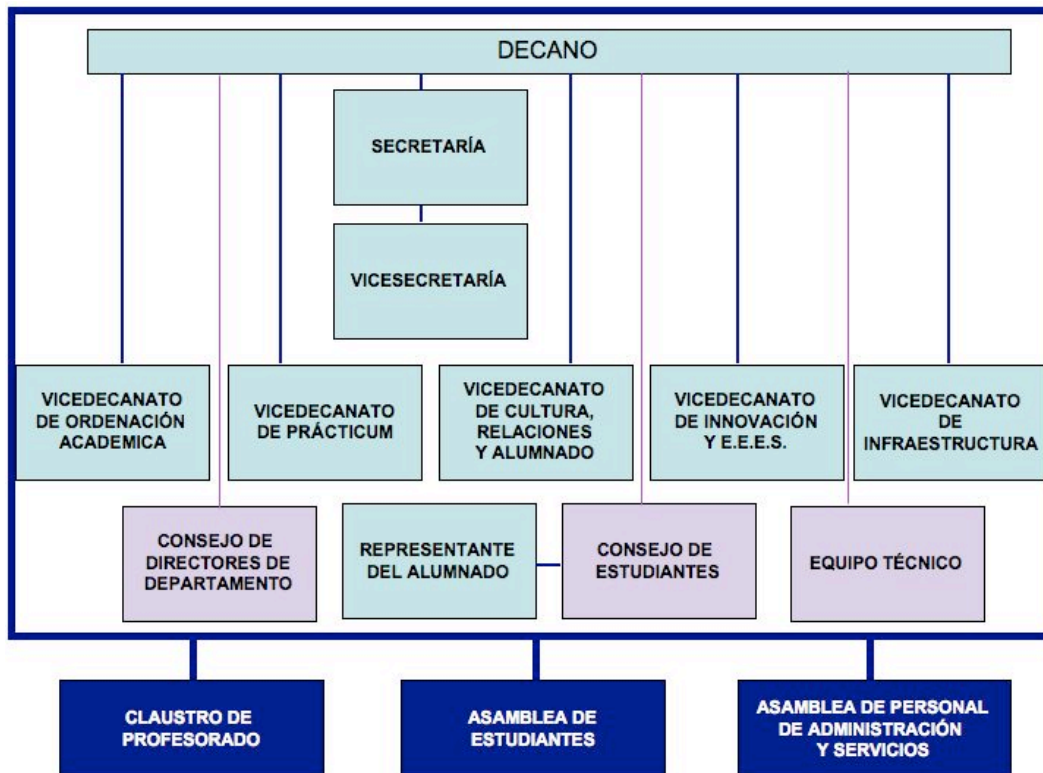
DECANO

SECRETARÍA

VICESECRETARÍA

VICEDECANATO DE ORDENACIÓN ACADEMICA

VICEDECANATO DE PRÁCTICUM

VICEDECANATO DE CULTURA, RELACIONES Y ALUMNADO

VICEDECANATO DE INNOVACIÓN Y E.E.E.S.

VICEDECANATO DE INFRAESTRUCTURA

CONSEJO DE DIRECTORES DE DEPARTAMENTO

REPRESENTANTE DEL ALUMNADO

CONSEJO DE ESTUDIANTES

EQUIPO TÉCNICO

CLAUSTRO DE PROFESORADO

ASAMBLEA DE ESTUDIANTES

ASAMBLEA DE PERSONAL DE ADMINISTRACIÓN Y SERVICIOS